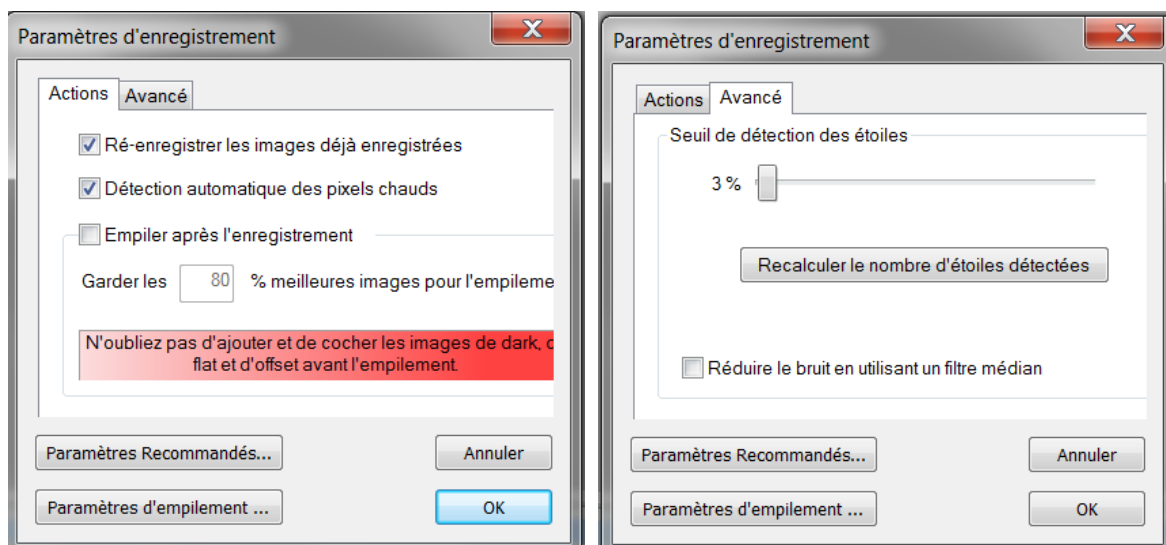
Paramètres d'enregistrement

Actions | Avancé

Ré-enregistrer les images déjà enregistrées

Détection automatique des pixels chauds

Empiler après l'enregistrement

Garder les 80 % meilleures images pour l'empileme

N'oubliez pas d'ajouter et de cocher les images de dark, c flat et d'offset avant l'empilement.

Paramètres Recommandés...

Annuler

Paramètres d'empilement ...

OK

Paramètres d'enregistrement

Actions | Avancé

Seuil de détection des étoiles

3 %

Recalculer le nombre d'étoiles détectées

Réduire le bruit en utilisant un filtre médian

Paramètres Recommandés...

Annuler

Paramètres d'empilement ...

OK